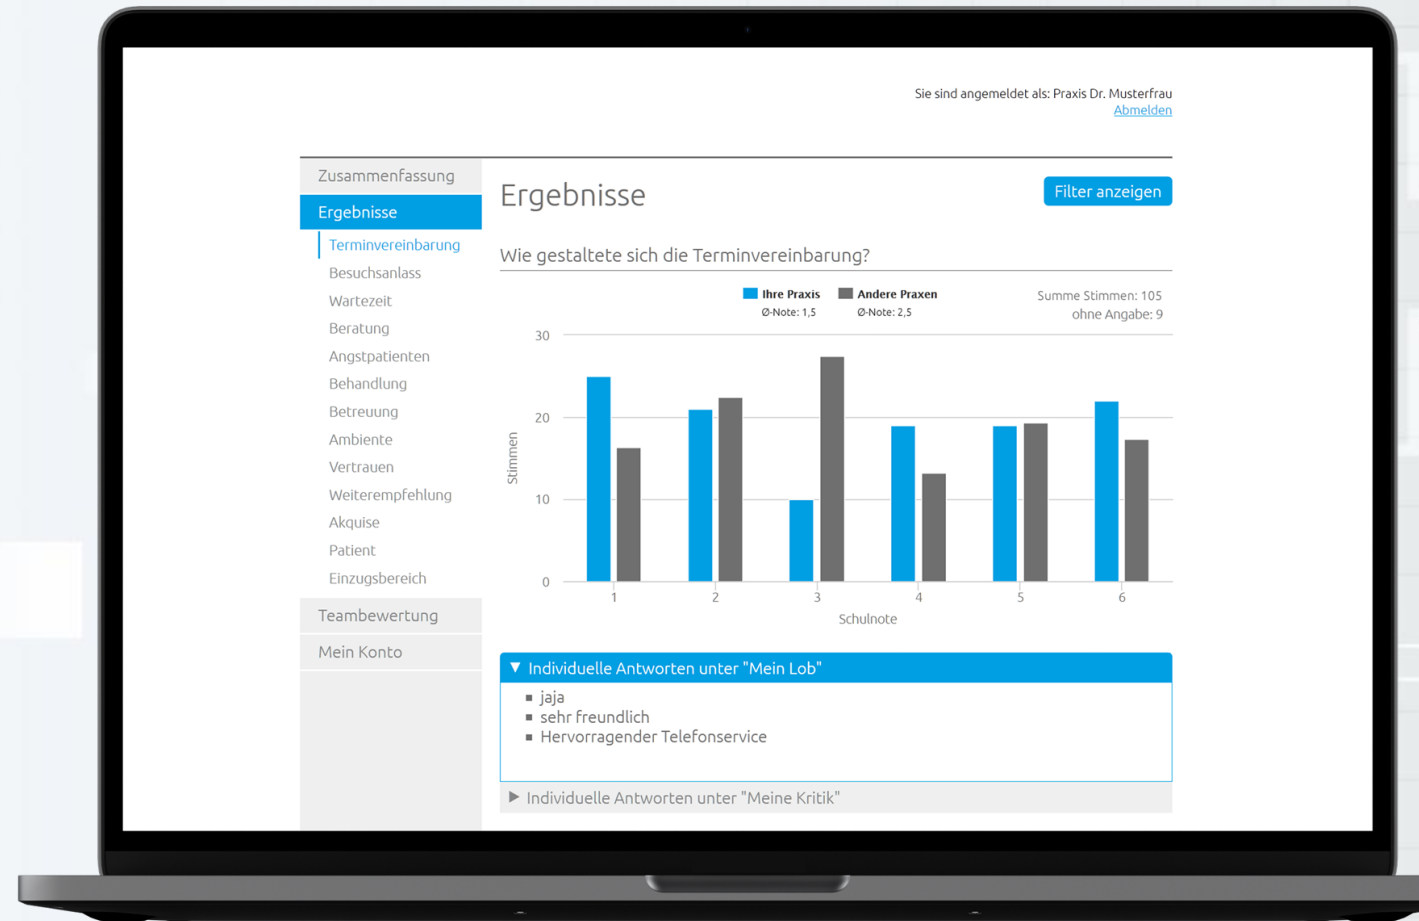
Sie sind angemeldet als: Praxis Dr. Musterfrau
Abmelden

Zusammenfassung
Ergebnisse
Terminvereinbarung
Besuchsanlass
Wartezeit
Beratung
Angstpatienten
Behandlung
Betreuung
Ambiente
Vertrauen
Weiterempfehlung
Akquise
Patient
Einzugsbereich
Teambewertung
Mein Konto

Ergebnisse

Filter anzeigen

Wie gestaltete sich die Terminvereinbarung?

Ihre Praxis
Ø-Note: 1,5
Andere Praxen
Ø-Note: 2,5

Summe Stimmen: 105
ohne Angabe: 9

30
20
10
0
Stimmen
1
2
3
4
5
6
Schulnote

▼ Individuelle Antworten unter "Mein Lob"
- jaja
- sehr freundlich
- Hervorragender Telefonservice

▶ Individuelle Antworten unter "Meine Kritik"